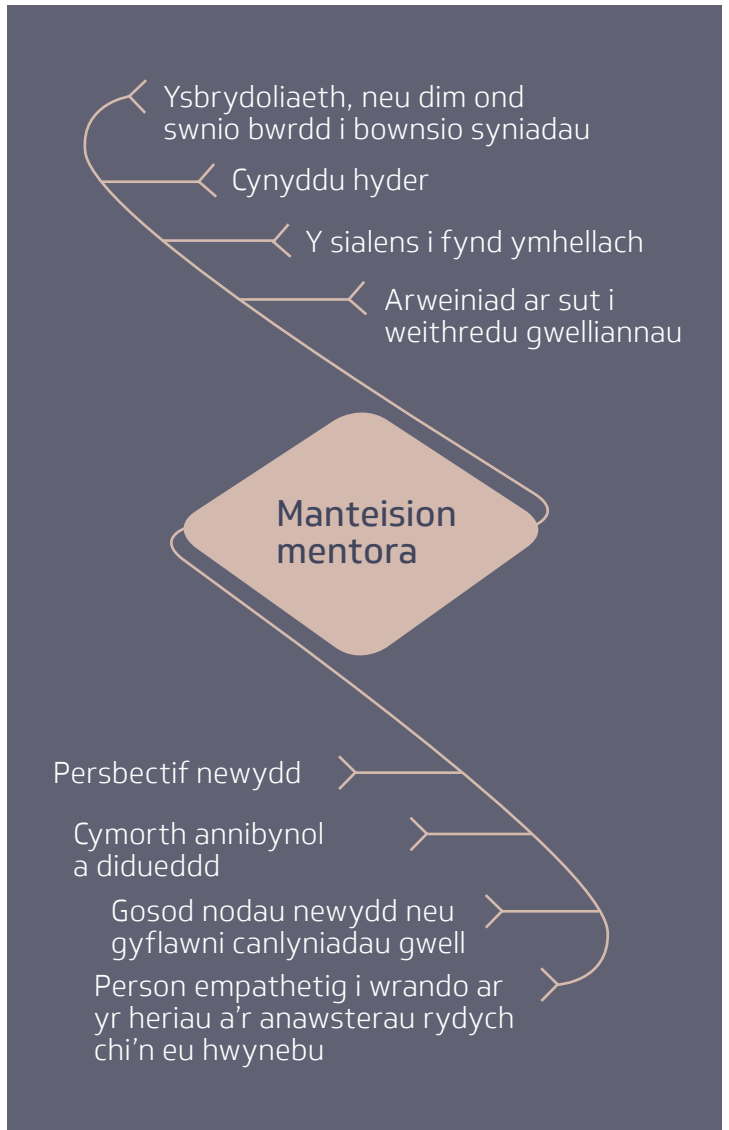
Ysbrydoliaeth, neu dim ond swnio bwrdd i bownsio syniadau

Cynyddu hyder

Y sialens i fynd ymhellach

Arweiniad ar sut i weithredu gwelliannau

Manteision mentora

Persbectif newydd

Cymorth annibynol a didueddd

Gosod nodau newydd neu gyflawni canlyniadau gwell

Person empathetig i wrando ar yr heriau a'r anawsterau rydych chi'n eu hwynebu